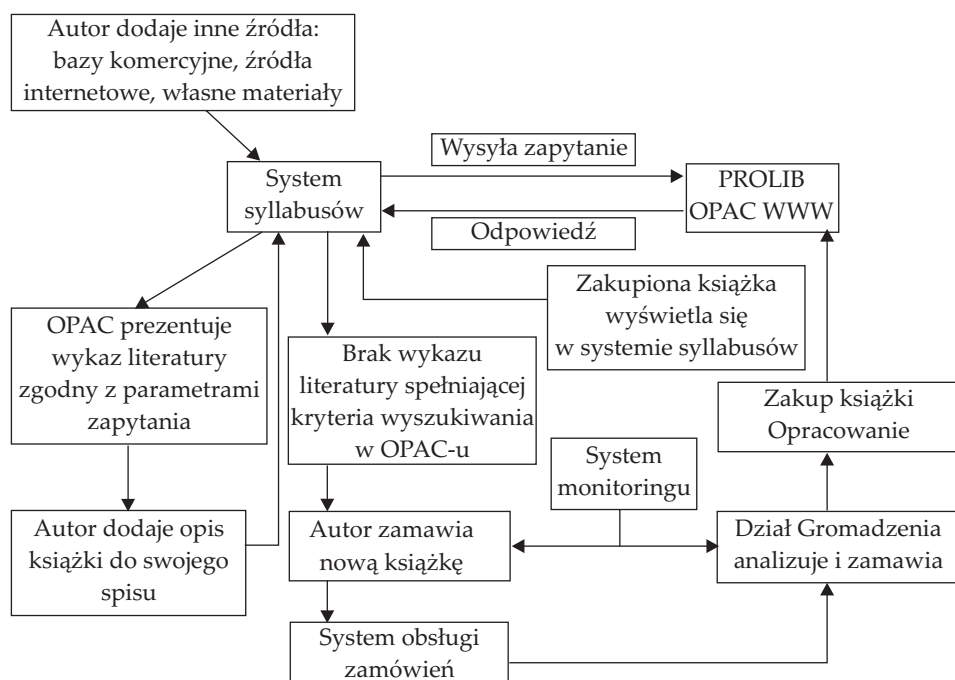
Autor dodaje inne źródła: bazy komercyjne, źródła internetowe, własne materiały

Wysyła zapytanie

System syllabusów

PROLIB OPAC WWW

Odpowiedź

Zakupiona książka wyświetla się w systemie syllabusów

OPAC prezentuje wykaz literatury zgodny z parametrami zapytania

Brak wykazu literatury spełniającej kryteria wyszukiwania w OPAC-u

Zakup książki Opracowanie

System monitoringu

Autor dodaje opis książki do swojego spisu

Autor zamawia nową książkę

Dział Gromadzenia analizuje i zamawia

System obsługi zamówień